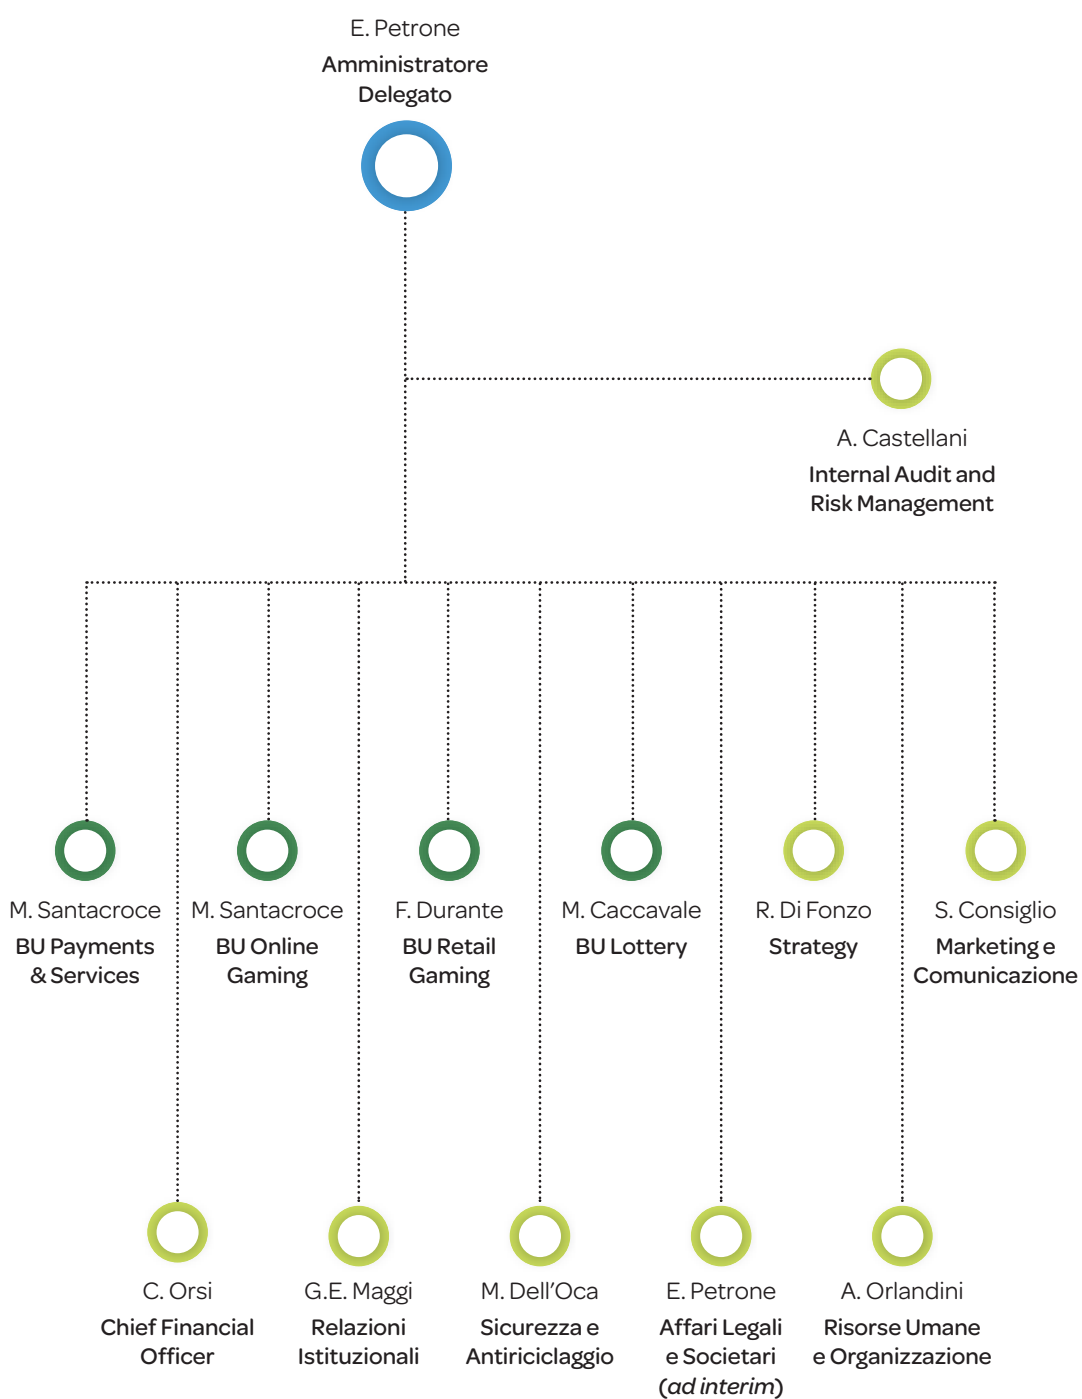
E. Petrone
Amministratore Delegato

A. Castellani
Internal Audit and Risk Management

M. Santacroce
BU Payments & Services

M. Santacroce
BU Online Gaming

F. Durante
BU Retail Gaming

M. Caccavale
BU Lottery

R. Di Fonzo
Strategy

S. Consiglio
Marketing e Comunicazione

C. Orsi
Chief Financial Officer

G.E. Maggi
Relazioni Istituzionali

M. Dell'Oca
Sicurezza e Antiriciclaggio

E. Petrone
Affari Legali e Societari (ad interim)

A. Orlandini
Risorse Umane e Organizzazione